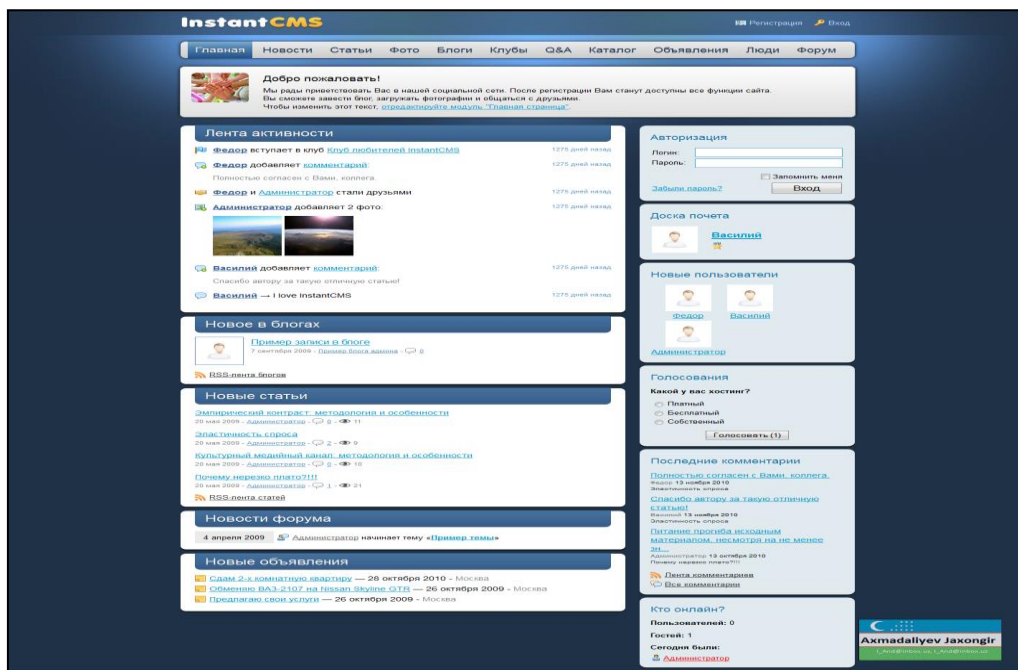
InstantCMS

Регистрация Вход

Главная Новости Статьи Фото Блоги Клубы Q&A Каталог Объявления Люди Форум

Добро пожаловать!

Мы рады приветствовать Вас в нашей социальной сети. После регистрации Вам станут доступны все функции сайта. Вы сможете завести блог, загружать фотографии и общаться с друзьями.
Чтобы изменить этот текст, отредактируйте модуль "Главная страница".

Лента активности

Федор вступает в клуб Клуб любителей InstantCMS 1275 дней назад

Федор добавляет комментарий: 1275 дней назад
Полностью согласен с Вами, коллега.

Федор и Администратор стали друзьями 1275 дней назад

Администратор добавляет 2 фото: 1275 дней назад

Василий добавляет комментарий: 1275 дней назад
Спасибо автору за такую отличную статью!

Василий → I love InstantCMS 1275 дней назад

Новое в блогах

Пример записи в блоге
7 сентября 2009 - Пример блога админа - 0

RSS-лента блогов

Новые статьи

Эмпирический контраст: методология и особенности
20 мая 2009 - Администратор - 0 - 11

Эластичность спроса
20 мая 2009 - Администратор - 2 - 9

Культурный медийный канал: методология и особенности
20 мая 2009 - Администратор - 0 - 10

Почему нерезко плато?!!!
20 мая 2009 - Администратор - 1 - 21

RSS-лента статей

Новости форума

4 апреля 2009 Администратор начинает тему «Пример темы»

Новые объявления

Сдам 2-х комнатную квартиру — 28 октября 2010 - Москва
Обменяю ВАЗ-2107 на Nissan Skyline GTR — 26 октября 2009 - Москва
Предлагаю свои услуги — 26 октября 2009 - Москва

Авторизация
Логин:
Пароль:
Запомнить меня
Забыли пароль? Вход

Доска почета
Василий

Новые пользователи
Федор Василий
Администратор

Голосования
Какой у вас хостинг?
Платный
Бесплатный
Собственный
Голосовать (1)

Последние комментарии
Полностью согласен с Вами, коллега.
Федор 13 ноября 2010
Эластичность спроса
Спасибо автору за такую отличную статью!
Василий 13 ноября 2010
Эластичность спроса
Питание прогиба исходным материалом, несмотря на не менее зн...
Администратор 13 октября 2010
Почему нерезко плато?!!!
Лента комментариев
Все комментарии

Кто онлайн?
Пользователей: 0
Гостей: 1
Сегодня были:
Администратор

Axmadaliyev Jaxongir
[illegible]